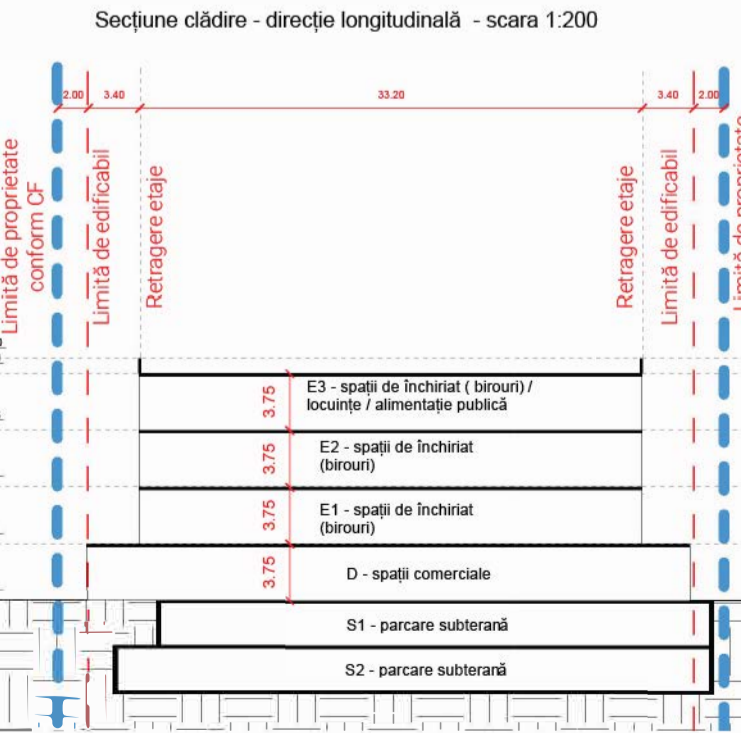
Secțiune clădire - direcție longitudinală - scara 1:200

2.00
3.40
33.20
3.40
2.00

Limită de proprietate conform CF
Limită de edificabil
Retragere etaje
Retragere etaje
Limită de edificabil
Limită de proprietate

3.75
E3 - spații de închiriat ( birouri) / locuințe / alimentație publică

3.75
E2 - spații de închiriat (birouri)

3.75
E1 - spații de închiriat (birouri)

3.75
D - spații comerciale

S1 - parcare subterană

S2 - parcare subterană